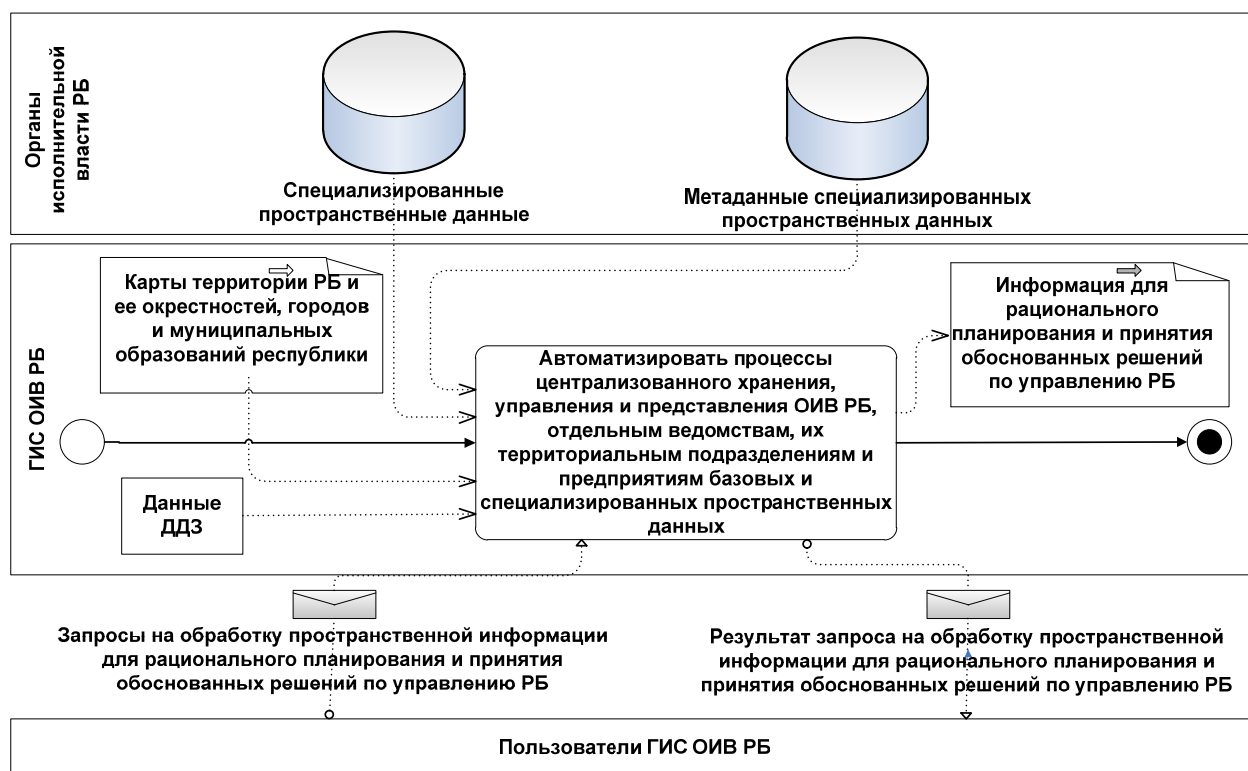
Органы исполнительной власти РБ

Специализированные пространственные данные

Метаданные специализированных пространственных данных

ГИС ОИВ РБ

Карты территории РБ и ее окрестностей, городов и муниципальных образований республики

Информация для рационального планирования и принятия обоснованных решений по управлению РБ

Автоматизировать процессы централизованного хранения, управления и представления ОИВ РБ, отдельным ведомствам, их территориальным подразделениям и предприятиям базовых и специализированных пространственных данных

Данные ДДЗ

Запросы на обработку пространственной информации для рационального планирования и принятия обоснованных решений по управлению РБ

Результат запроса на обработку пространственной информации для рационального планирования и принятия обоснованных решений по управлению РБ

Пользователи ГИС ОИВ РБ